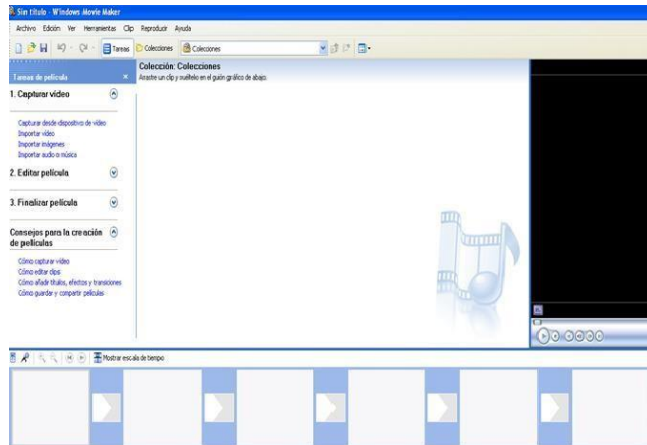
Sin título - Windows Movie Maker

Archivo Edición Ver Herramientas Clip Reproducir Ayuda

Tareas Colecciones Colecciones

Tareas de película

1. Capturar vídeo

Capturar desde dispositivo de vídeo
Importar vídeo
Importar imágenes
Importar audio o música

2. Editar película

3. Finalizar película

Consejos para la creación de películas

Cómo capturar vídeo
Cómo editar clips
Cómo añadir títulos, efectos y transiciones
Cómo guardar y compartir películas

Colección: Colecciones
Arrastre un clip y suéltelo en el guión gráfico de abajo.

Mostrar escala de tiempo